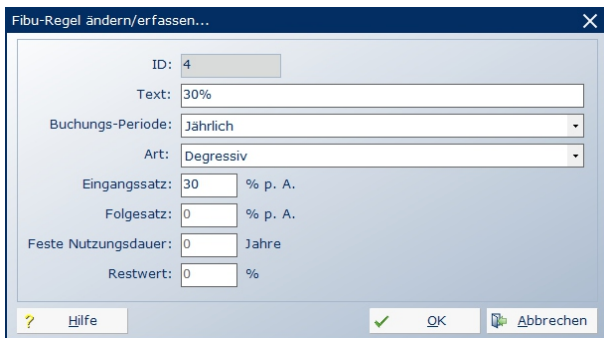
Fibu-Regel ändern/erfassen...

ID: 4

Text: 30%

Buchungs-Periode: Jährlich

Art: Degressiv

Eingangssatz: 30 % p. A.

Folgesatz: 0 % p. A.

Feste Nutzungsdauer: 0 Jahre

Restwert: 0 %

Hilfe

OK

Abbrechen